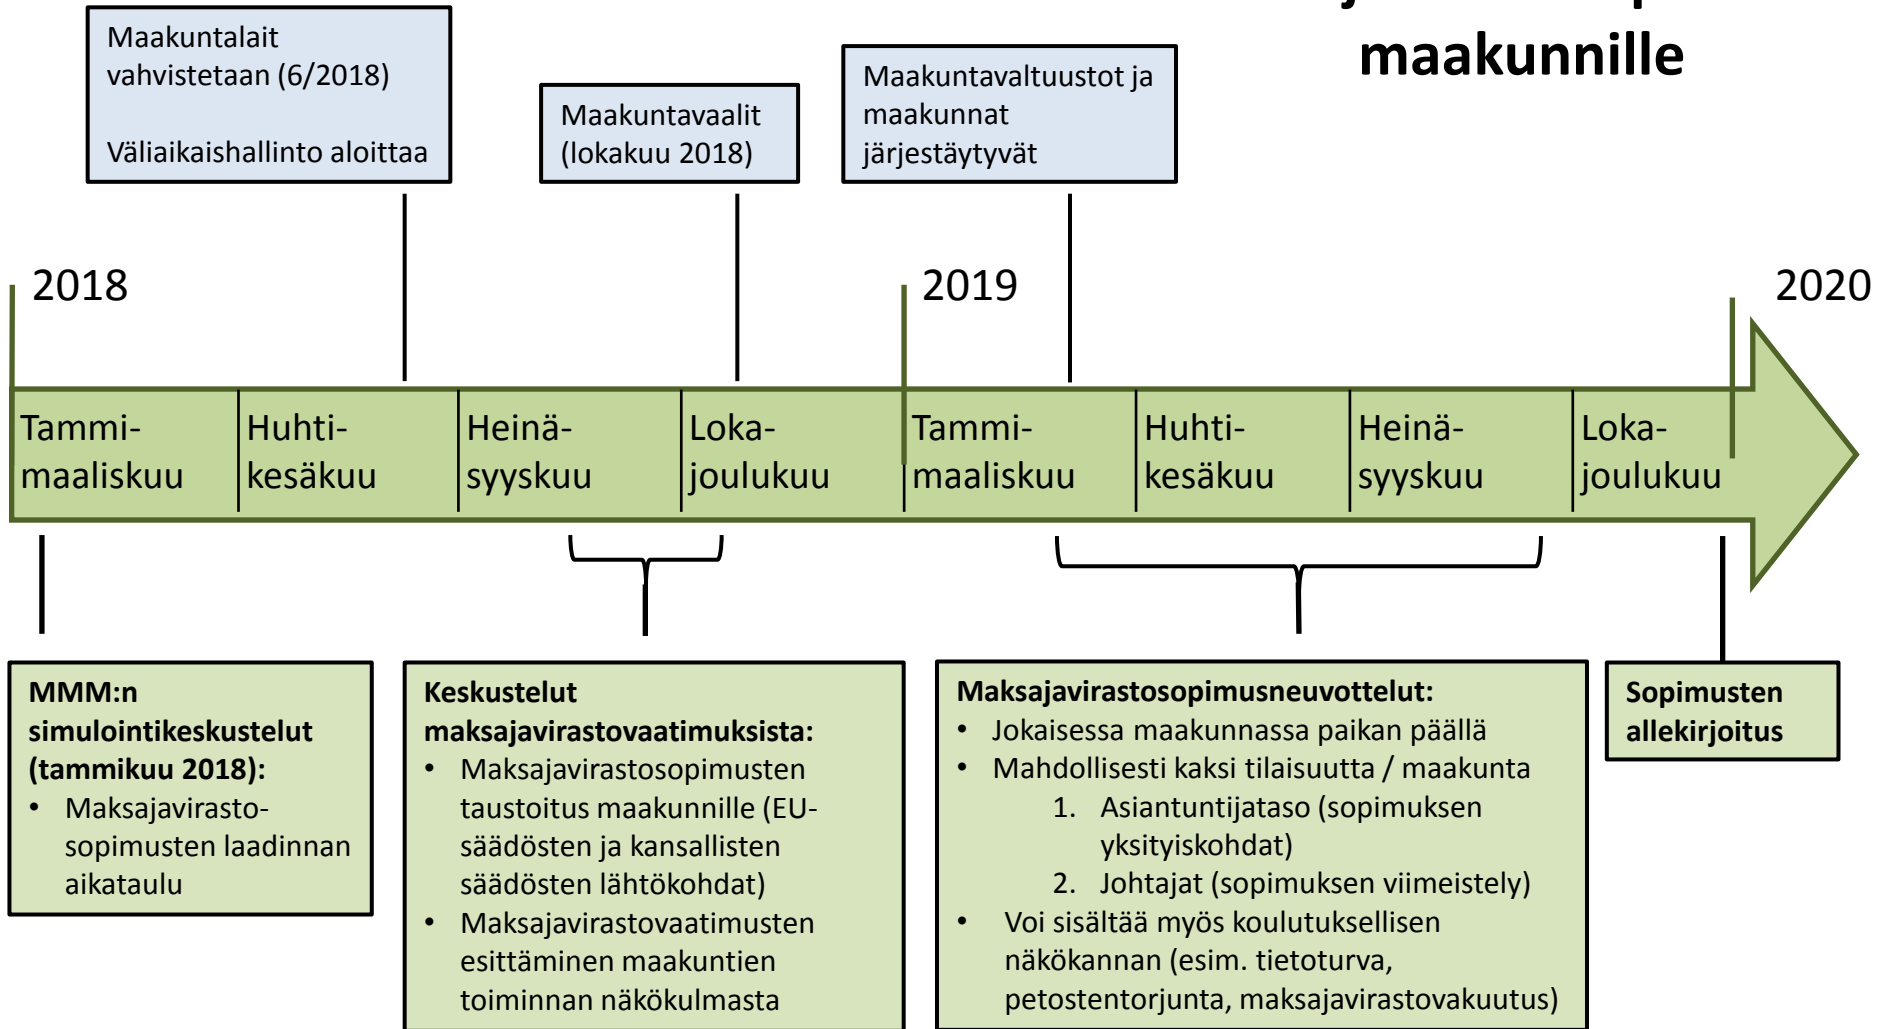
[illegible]
maakunnille

Maakuntalait vahvistetaan (6/2018)

Väliaikaishallinto aloittaa

Maakuntavaalit (lokakuu 2018)

Maakuntavaltuustot ja maakunnat järjestäytyvät

2018

2019

2020

Tammi-maaliskuu

Huhti-kesäkuu

Heinä-syyskuu

Loka-joulukuu

Tammi-maaliskuu

Huhti-kesäkuu

Heinä-syyskuu

Loka-joulukuu

**MMM:n simulointikeskustelut (tammikuu 2018):**
- Maksajavirasto-sopimusten laadinnan aikataulu

**Keskustelut maksajavirastovaatimuksista:**
- Maksajavirastosopimusten taustoitus maakunnille (EU-säädösten ja kansallisten säädösten lähtökohdat)
- Maksajavirastovaatimusten esittäminen maakuntien toiminnan näkökulmasta

**Maksajavirastosopimusneuvottelut:**
- Jokaisessa maakunnassa paikan päällä
- Mahdollisesti kaksi tilaisuutta / maakunta
  1. Asiantuntijataso (sopimuksen yksityiskohdat)
  2. Johtajat (sopimuksen viimeistely)
- Voi sisältää myös koulutuksellisen näkökannan (esim. tietoturva, petostentorjunta, maksajavirastovakuutus)

**Sopimusten allekirjoitus**